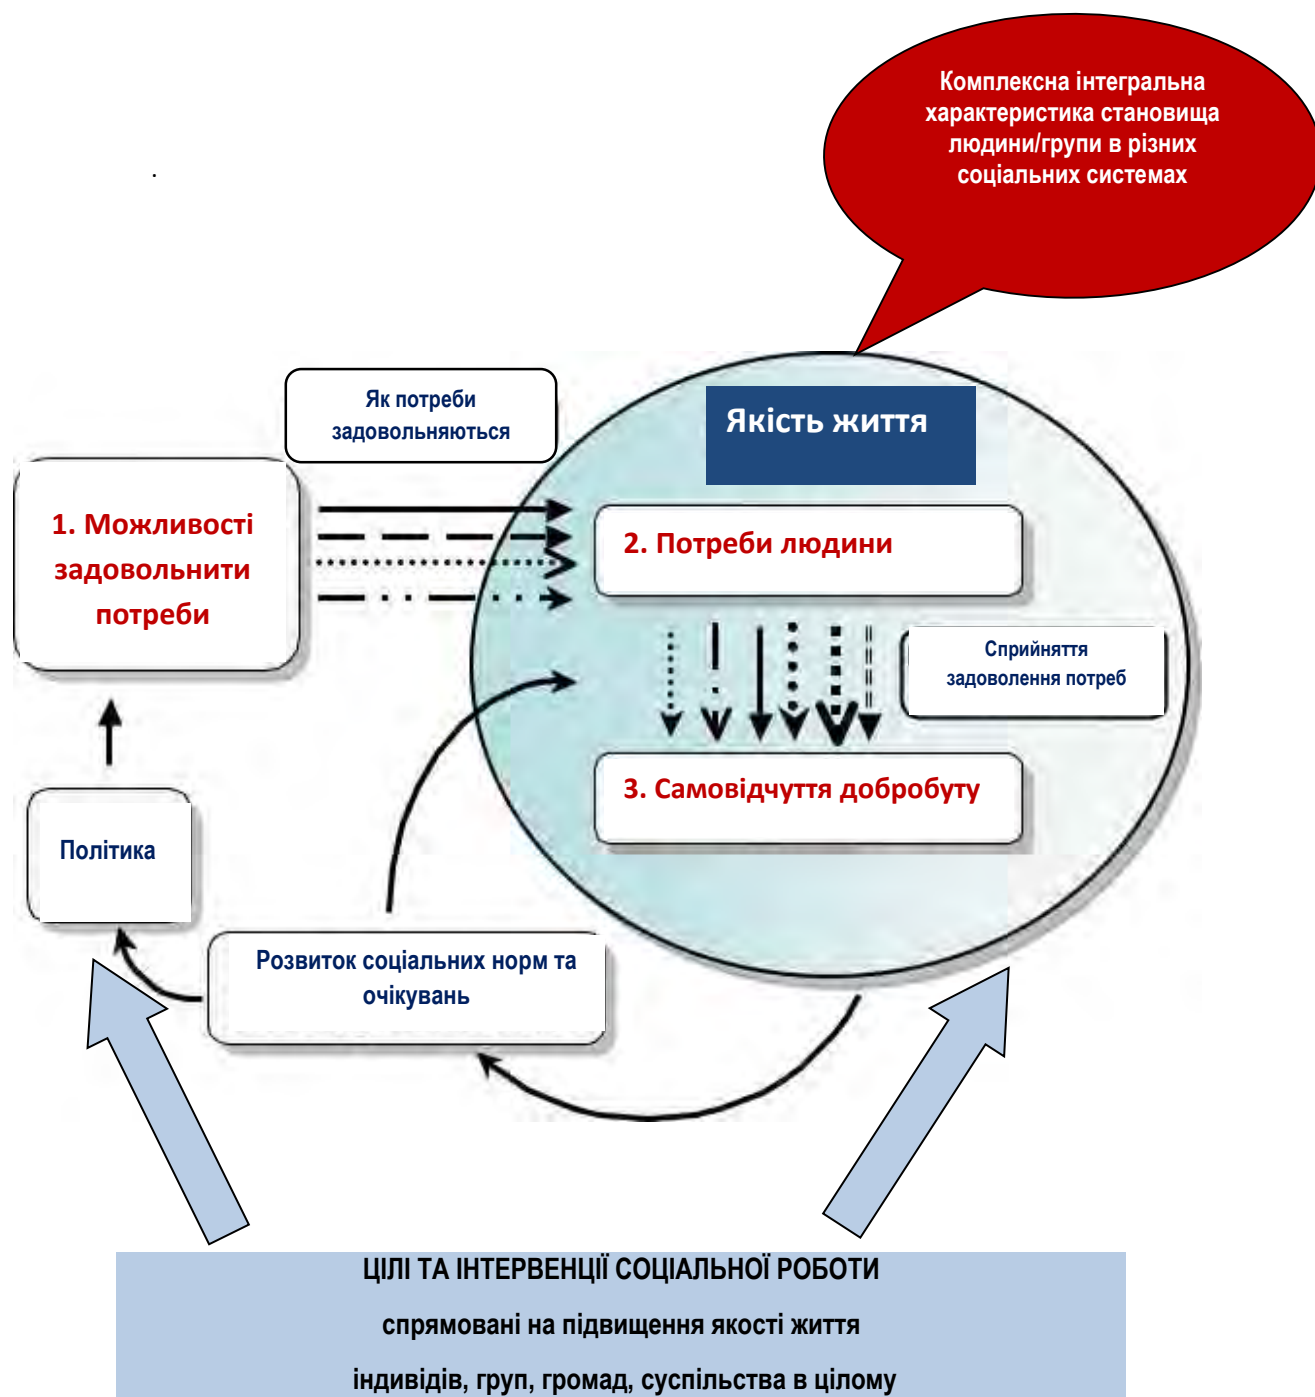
Комплексна інтегральна характеристика становища людини/групи в різних соціальних системах

Як потреби задовольняються

Якість життя

1. Можливості задовольнити потреби

2. Потреби людини

Сприйняття задоволення потреб

3. Самовідчуття добробуту

Політика

Розвиток соціальних норм та очікувань

ЦІЛІ ТА ІНТЕРВЕНЦІЇ СОЦІАЛЬНОЇ РОБОТИ

спрямовані на підвищення якості життя

індивідів, груп, громад, суспільства в цілому